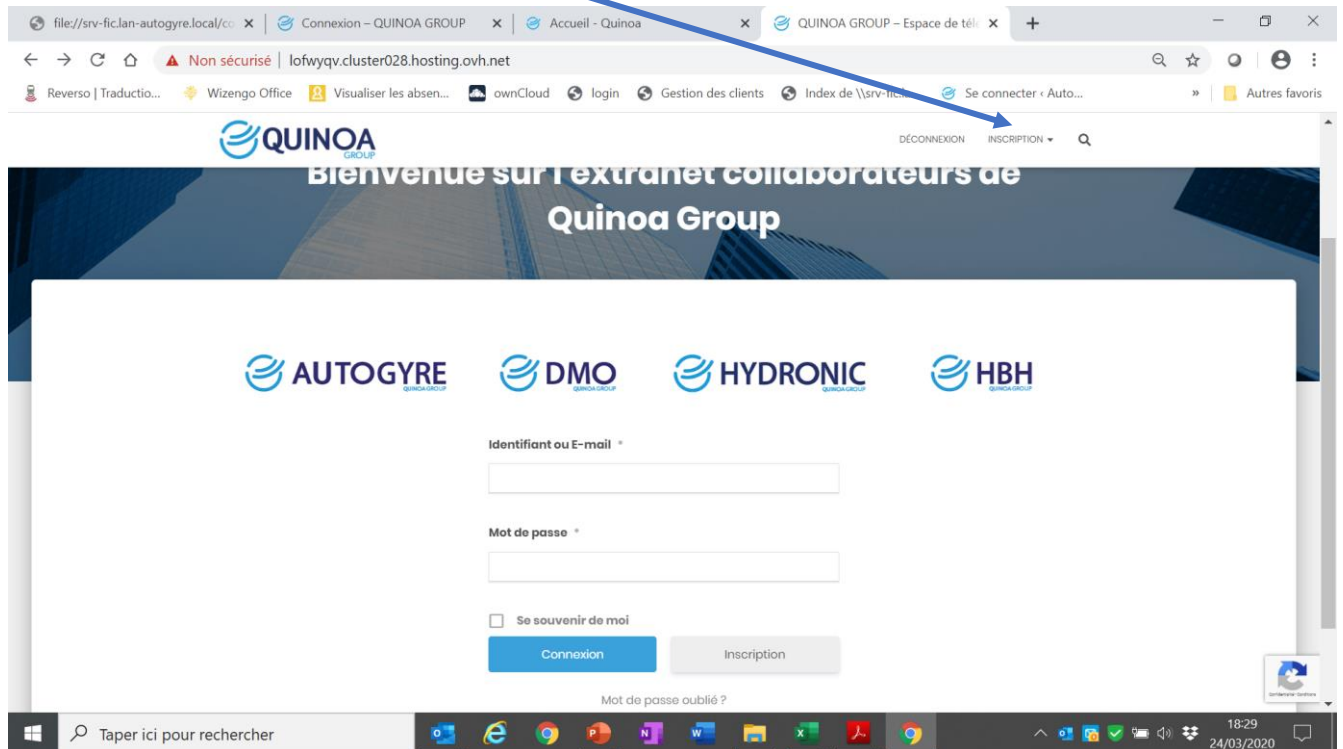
file://srv-fic.lan-autogyre.local/co ×
Connexion – QUINOA GROUP ×
Accueil - Quinoa ×
QUINOA GROUP – Espace de télé ×
+

Non sécurisé | lofwyqv.cluster028.hosting.ovh.net

Reverso | Traductio... Wizengo Office Visualiser les absen... ownCloud login Gestion des clients Index de \\srv-fic... Se connecter ‹ Auto... » Autres favoris

QUINOA GROUP

DÉCONNEXION INSCRIPTION ▾

Bienvenue sur l'extranet collaborateurs de Quinoa Group

AUTOGYRE QUINOA GROUP
DMO QUINOA GROUP
HYDRONIC QUINOA GROUP
HBH QUINOA GROUP

Identifiant ou E-mail *

Mot de passe *

Se souvenir de moi

Connexion
Inscription

Mot de passe oublié ?

Taper ici pour rechercher

18:29
24/03/2020